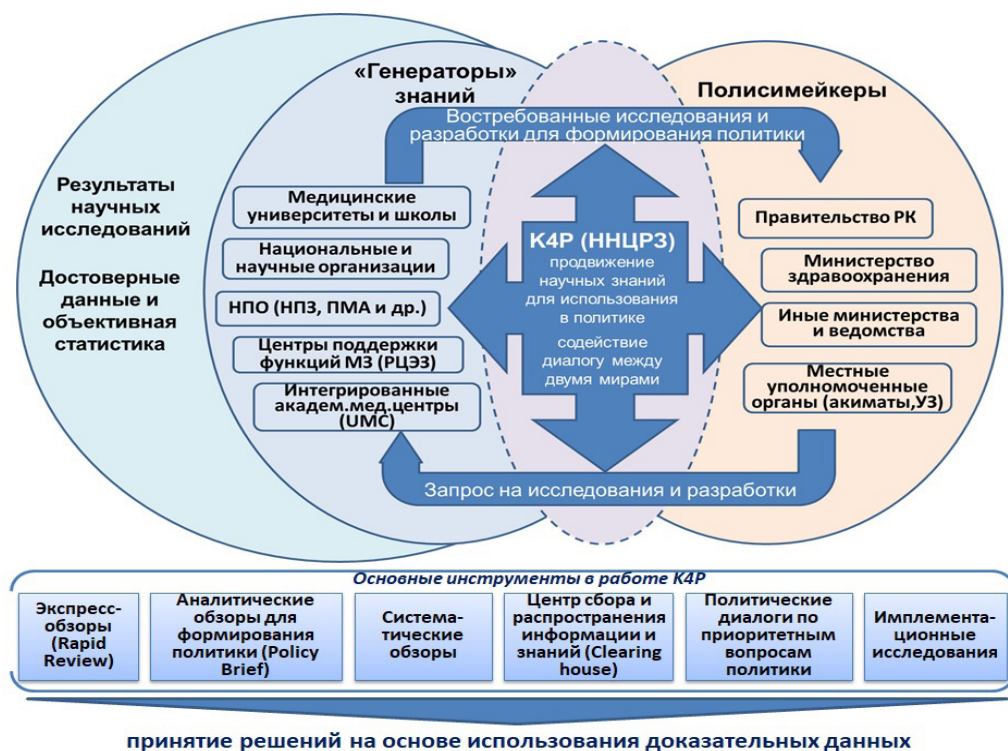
«Генераторы» знаний

Полисимейкеры

Востребованные исследования и разработки для формирования политики

Результаты научных исследований

Достоверные данные и объективная статистика

Медицинские университеты и школы

Национальные и научные организации

НПО (НПЗ, ПМА и др.)

Центры поддержки функций МЗ (РЦЭЗ)

Интегрированные академ.мед.центры (UMC)

K4P (ННЦРЗ)
продвижение научных знаний для использования в политике
содействие диалогу между двумя мирами

Правительство РК

Министерство здравоохранения

Иные министерства и ведомства

Местные уполномоченные органы (акиматы,УЗ)

Запрос на исследования и разработки

Основные инструменты в работе K4P

| Экспресс-обзоры (Rapid Review) | Аналитические обзоры для формирования политики (Policy Brief) | Систематические обзоры | Центр сбора и распространения информации и знаний (Clearing house) | Политические диалоги по приоритетным вопросам политики | Имплементационные исследования |
|---|---|---|---|---|---|

принятие решений на основе использования доказательных данных